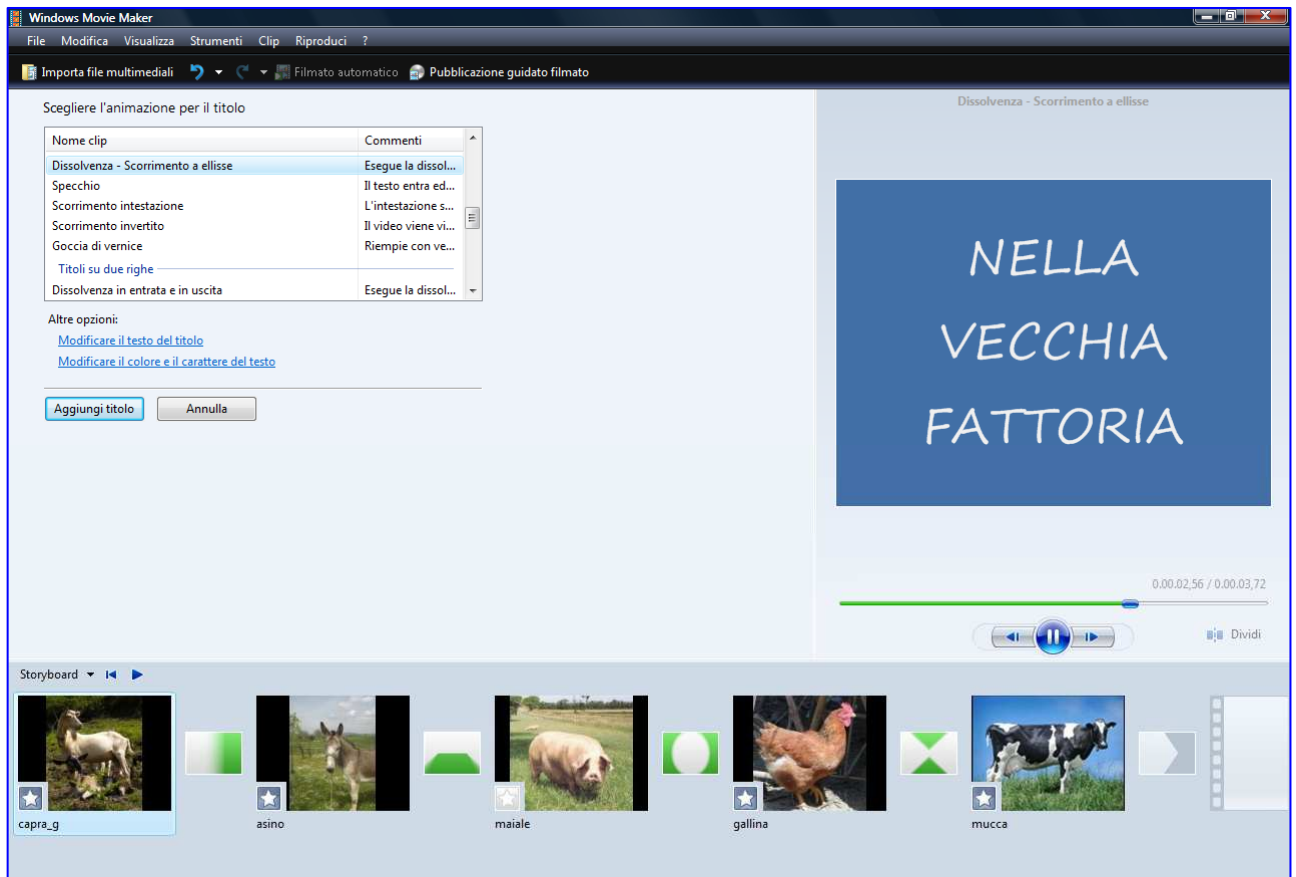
Windows Movie Maker

File Modifica Visualizza Strumenti Clip Riproduci ?

Importa file multimediali Filmato automatico Pubblicazione guidato filmato

Scegliere l'animazione per il titolo

| Nome clip | Commenti |
|---|---|
| Dissolvenza - Scorrimento a ellisse | Esegue la dissol... |
| Specchio | Il testo entra ed... |
| Scorrimento intestazione | L'intestazione s... |
| Scorrimento invertito | Il video viene vi... |
| Goccia di vernice | Riempie con ve... |
| Titoli su due righe | |
| Dissolvenza in entrata e in uscita | Esegue la dissol... |

Altre opzioni:
Modificare il testo del titolo
Modificare il colore e il carattere del testo

Aggiungi titolo Annulla

Dissolvenza - Scorrimento a ellisse

NELLA VECCHIA FATTORIA

0.00.02,56 / 0.00.03,72

Dividi

Storyboard

capra_g asino maiale gallina mucca